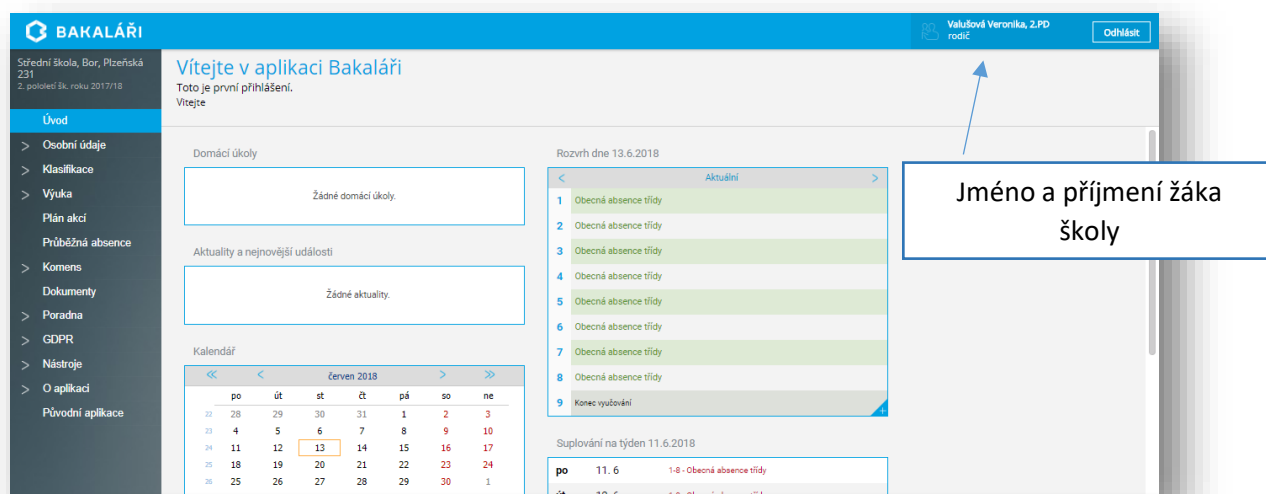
BAKALÁŘI

Valušová Veronika, 2.PD
rodič

Odhlásit

Střední škola, Bor, Plzeňská 231
2. pololetí šk. roku 2017/18

Úvod
Osobní údaje
Klasifikace
Výuka
Plán akcí
Průběžná absence
Komens
Dokumenty
Poradna
GDPR
Nástroje
O aplikaci
Původní aplikace

Vítejte v aplikaci Bakaláři
Toto je první přihlášení.
Vítejte

Domácí úkoly

Žádné domácí úkoly.

Aktuality a nejnovější události

Žádné aktuality.

Kalendář

| | po | út | st | čt | pá | so | ne |
|---|---|---|---|---|---|---|---|
| 22 | 28 | 29 | 30 | 31 | 1 | 2 | 3 |
| 23 | 4 | 5 | 6 | 7 | 8 | 9 | 10 |
| 24 | 11 | 12 | 13 | 14 | 15 | 16 | 17 |
| 25 | 18 | 19 | 20 | 21 | 22 | 23 | 24 |
| 26 | 25 | 26 | 27 | 28 | 29 | 30 | 1 |

červen 2018

Rozvrh dne 13.6.2018

Aktuální

1 Obecná absence třídy
2 Obecná absence třídy
3 Obecná absence třídy
4 Obecná absence třídy
5 Obecná absence třídy
6 Obecná absence třídy
7 Obecná absence třídy
8 Obecná absence třídy
9 Konec vyučování

Suplování na týden 11.6.2018

po 11. 6 1-8 - Obecná absence třídy

Jméno a příjmení žáka školy